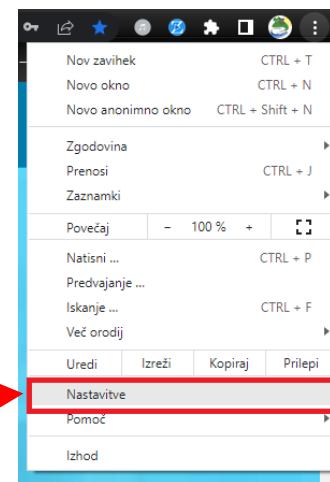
Nov zavihek CTRL + T
Novo okno CTRL + N
Novo anonimno okno CTRL + Shift + N

Zgodovina
Prenosi CTRL + J
Zaznamki

Povečaj − 100 % +

Natisni ... CTRL + P
Predvajanje ...
Iskanje ... CTRL + F
Več orodij

Uredi Izreži Kopiraj Prilepi

Nastavitve
Pomoč

Izhod